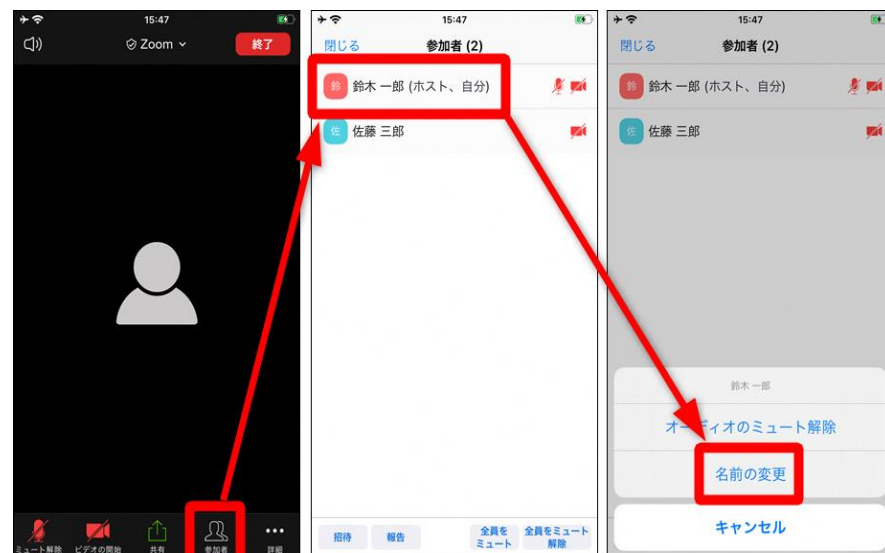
15:47

Zoom

終了

ミュート解除

ビデオの開始

共有

参加者

詳細

15:47

閉じる

参加者 (2)

鈴

鈴木 一郎 (ホスト、自分)

佐

佐藤 三郎

招待

報告

全員をミュート

全員をミュート解除

15:47

閉じる

参加者 (2)

鈴

鈴木 一郎 (ホスト、自分)

佐

佐藤 三郎

鈴木 一郎

オーディオのミュート解除

名前の変更

キャンセル